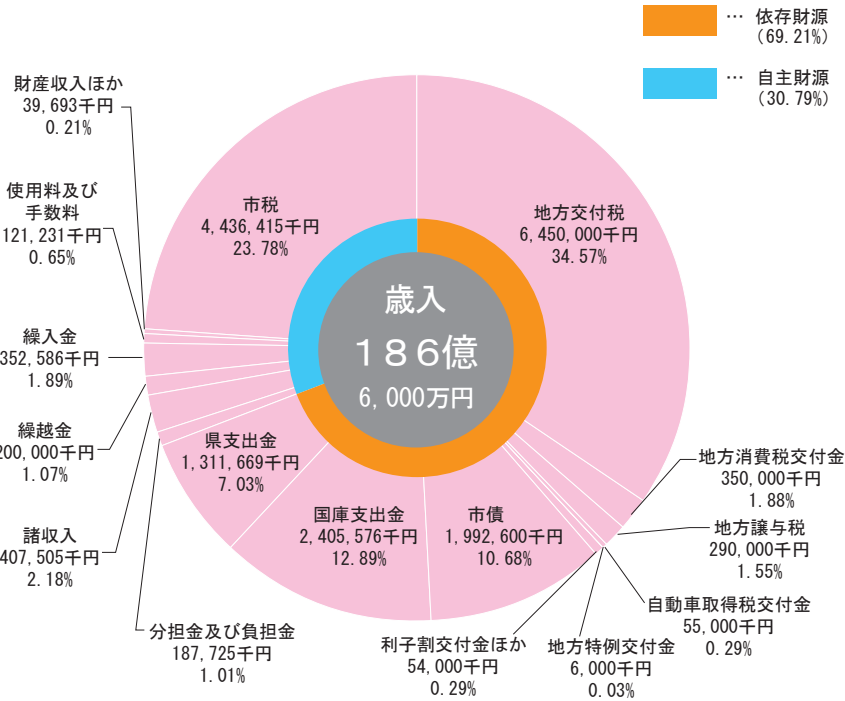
… 依存財源
（69.21%）

… 自主財源
（30.79%）

財産収入ほか
39,693千円
0.21%

使用料及び
手数料
121,231千円
0.65%

繰入金
352,586千円
1.89%

繰越金
200,000千円
1.07%

諸収入
407,505千円
2.18%

分担金及び負担金
187,725千円
1.01%

市税
4,436,415千円
23.78%

地方交付税
6,450,000千円
34.57%

歳入
186億
6,000万円

県支出金
1,311,669千円
7.03%

国庫支出金
2,405,576千円
12.89%

市債
1,992,600千円
10.68%

地方消費税交付金
350,000千円
1.88%

地方譲与税
290,000千円
1.55%

自動車取得税交付金
55,000千円
0.29%

利子割交付金ほか
54,000千円
0.29%

地方特例交付金
6,000千円
0.03%